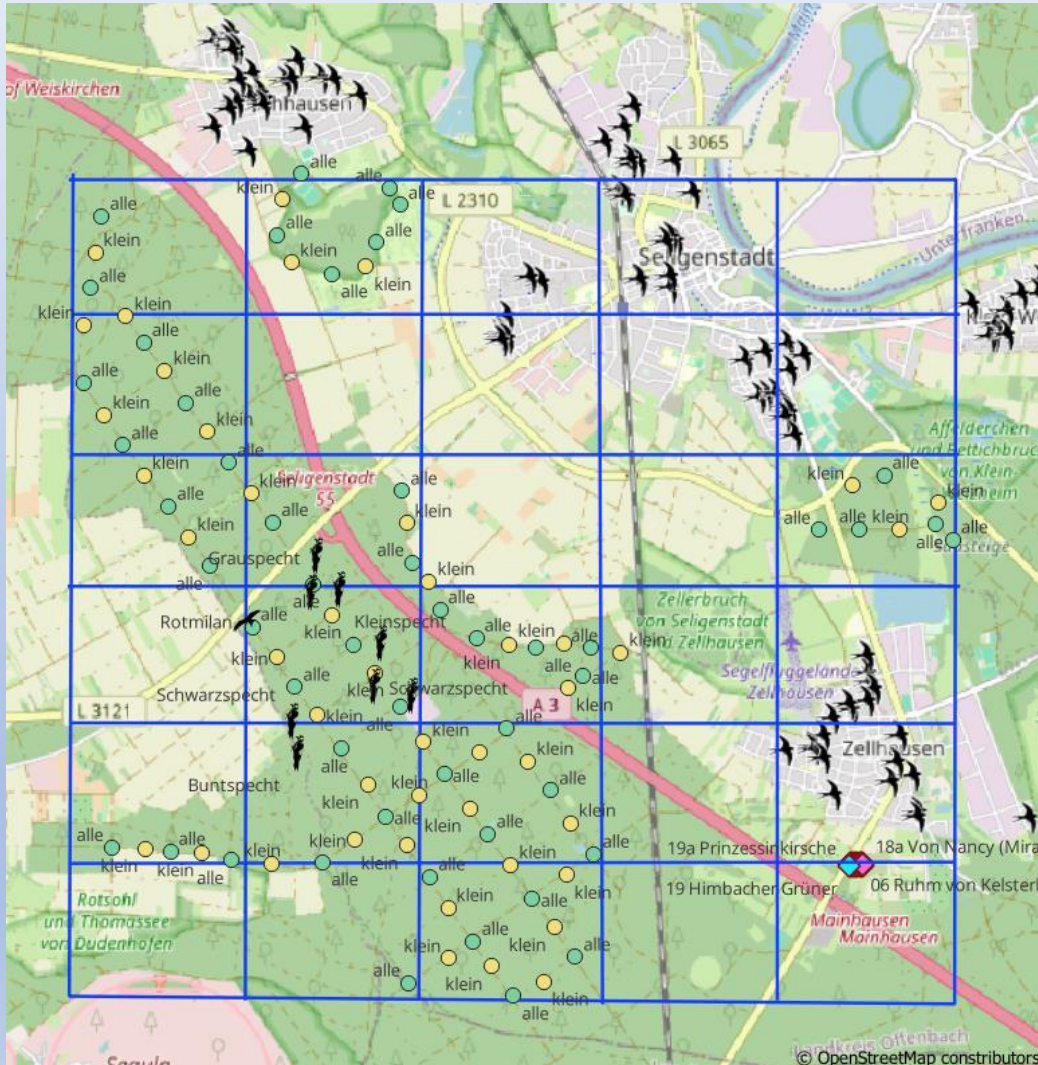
of Weiskirchen
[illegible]hausen
L 3065
L 2310
Seligenstadt
Unterfranken
Klein-W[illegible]
alle
klein
alle
klein
alle
klein
alle
klein
alle
klein
klein
klein
alle
klein
alle
alle
klein
alle
klein
alle
klein
alle
klein
alle
klein
Seligenstadt 55
alle
klein
alle
klein
alle
klein
alle
klein
Grauspecht
alle
klein
alle
Rotmilan
alle
klein
Kleinspecht
alle
klein
alle
klein
alle
klein
Schwarzspecht
klein
Schwarzspecht
alle
klein
alle
klein
alle
klein
L 3121
A 3
alle
klein
alle
Buntspecht
klein
alle
klein
alle
klein
alle
klein
alle
klein
alle
klein
alle
klein
alle
klein
alle
klein
alle
klein
alle
klein
alle
klein
alle
klein
alle
klein
alle
klein
alle
klein
alle
klein
alle
Zellerbruch von Seligenstadt und Zellhausen
Segelfluggelände Zellhausen
Affelderchen und Bettichbruch von Klein-Welzheim
klein
alle
alle
klein
alle
klein
alle
klein
alle
Sausteige
Zellhausen
19a Prinzessinkirsche
18a Von Nancy (Mira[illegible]
19 Himbacher Grüner
06 Ruhm von Kelster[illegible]
Mainhausen
Mainhausen
Rotsohl und Thomassee von Dudenhofen
Landkreis Offenbach
Segula
© OpenStreetMap contributors